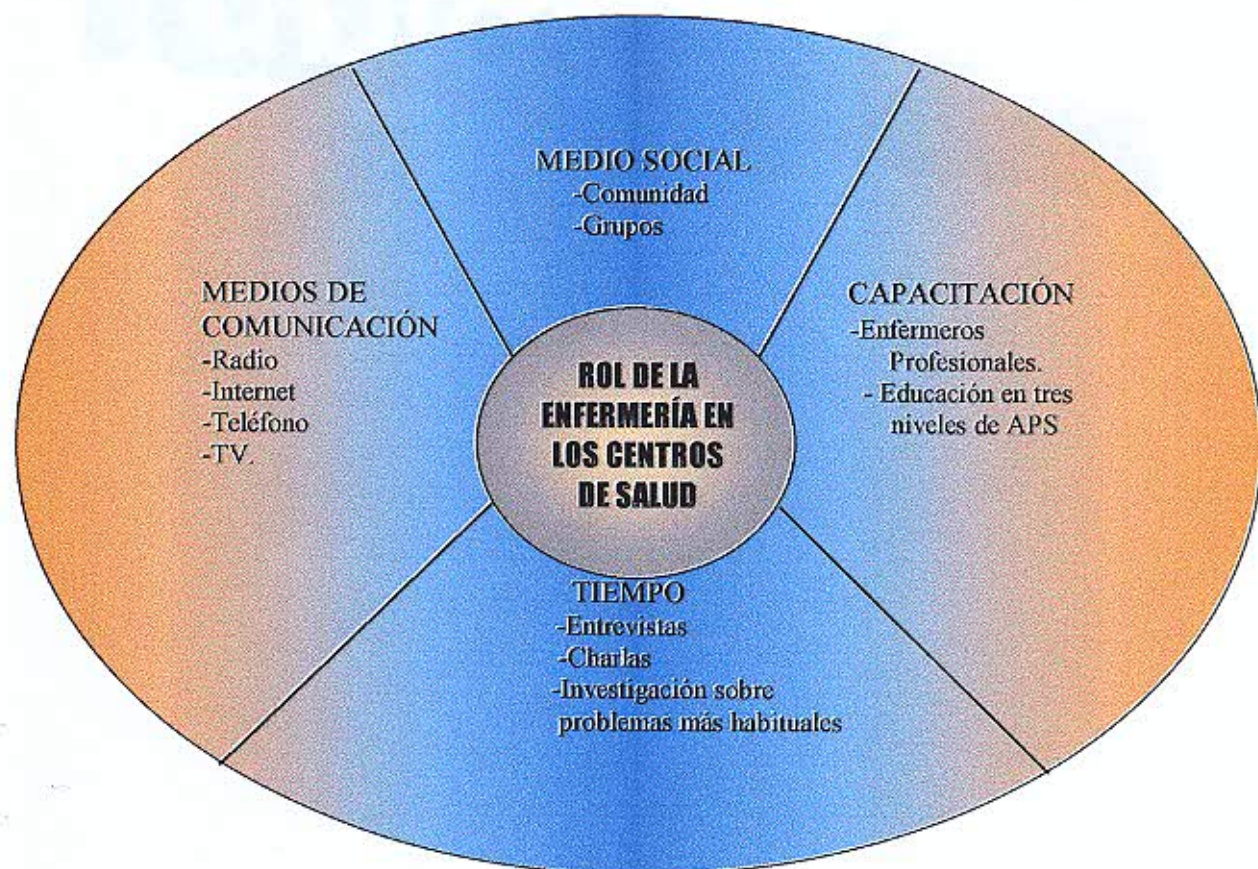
MEDIO SOCIAL
-Comunidad
-Grupos

MEDIOS DE COMUNICACIÓN
-Radio
-Internet
-Teléfono
-TV.

ROL DE LA ENFERMERÍA EN LOS CENTROS DE SALUD

CAPACITACIÓN
-Enfermeros Profesionales.
- Educación en tres niveles de APS

TIEMPO
-Entrevistas
-Charlas
-Investigación sobre problemas más habituales